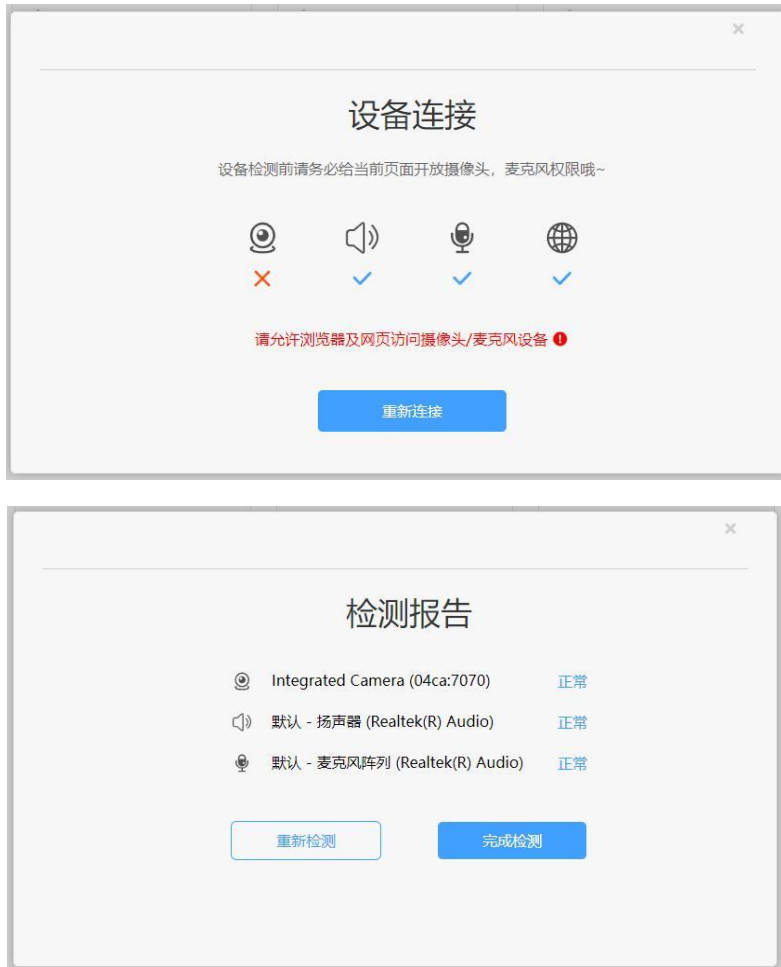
×

设备连接

设备检测前请务必给当前页面开放摄像头，麦克风权限哦~

请允许浏览器及网页访问摄像头/麦克风设备

重新连接

×

检测报告

Integrated Camera (04ca:7070) 正常

默认 - 扬声器 (Realtek(R) Audio) 正常

默认 - 麦克风阵列 (Realtek(R) Audio) 正常

重新检测

完成检测